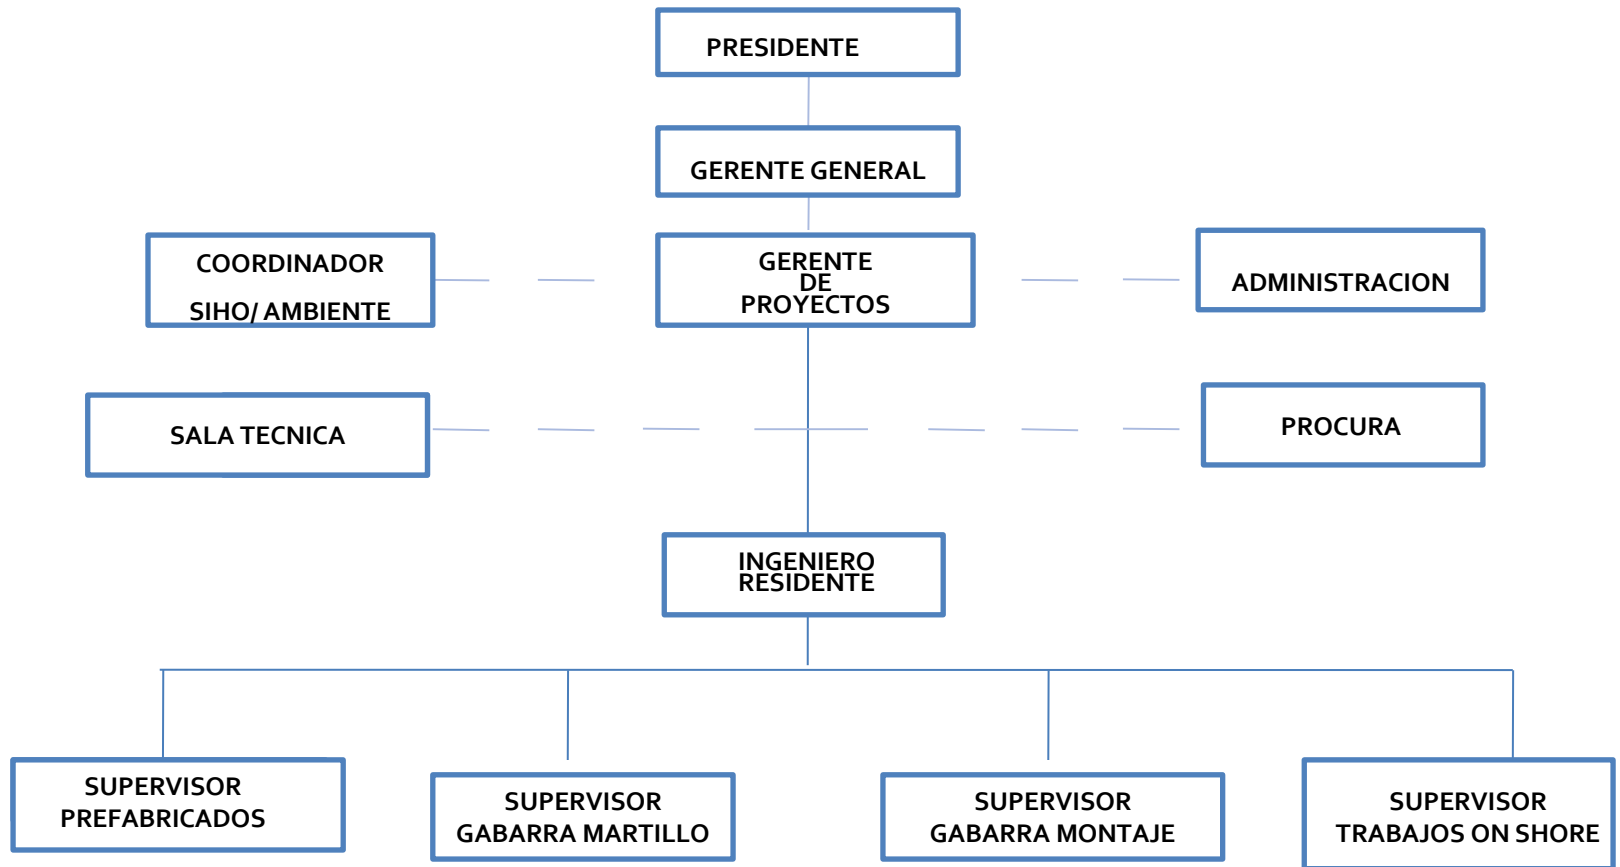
PRESIDENTE

GERENTE GENERAL

COORDINADOR SIHO/ AMBIENTE

GERENTE DE PROYECTOS

ADMINISTRACION

SALA TECNICA

PROCURA

INGENIERO RESIDENTE

SUPERVISOR PREFABRICADOS

SUPERVISOR GABARRA MARTILLO

SUPERVISOR GABARRA MONTAJE

SUPERVISOR TRABAJOS ON SHORE